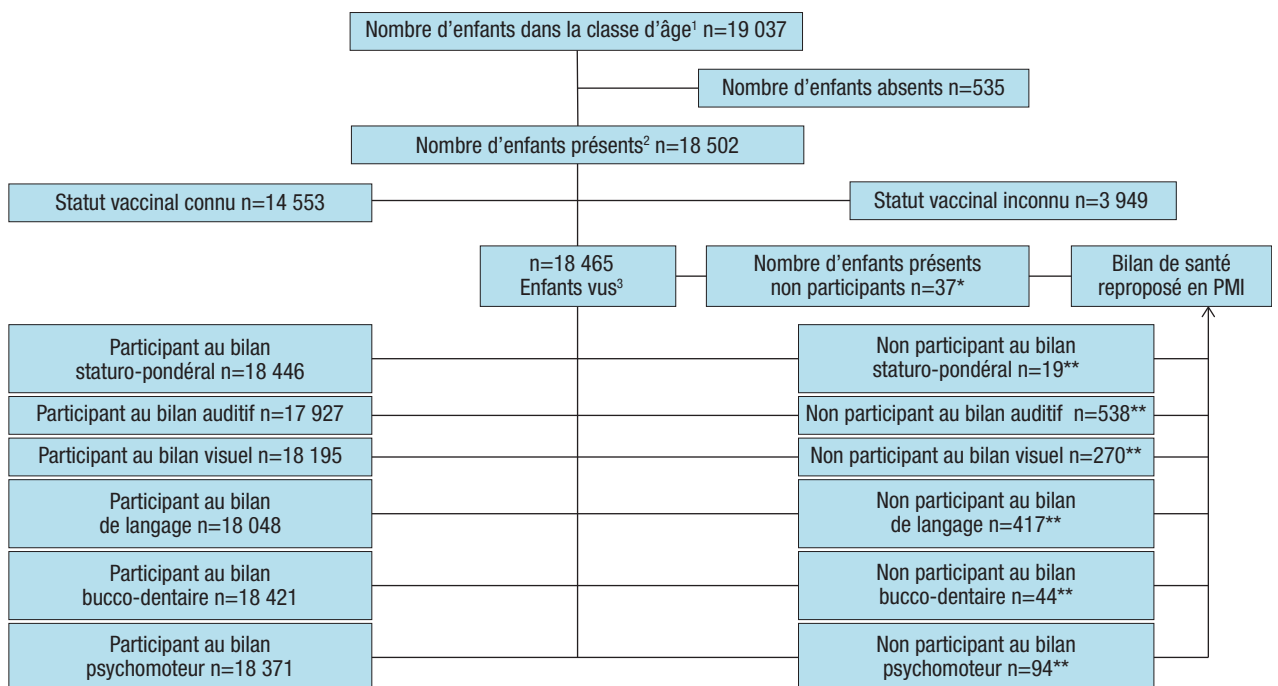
Nombre d'enfants dans la classe d'âge$^1$ n=19 037

Nombre d'enfants absents n=535

Nombre d'enfants présents$^2$ n=18 502

Statut vaccinal connu n=14 553

Statut vaccinal inconnu n=3 949

n=18 465
Enfants vus$^3$

Nombre d'enfants présents non participants n=37*

Bilan de santé reproposé en PMI

Participant au bilan staturo-pondéral n=18 446

Non participant au bilan staturo-pondéral n=19**

Participant au bilan auditif n=17 927

Non participant au bilan auditif n=538**

Participant au bilan visuel n=18 195

Non participant au bilan visuel n=270**

Participant au bilan de langage n=18 048

Non participant au bilan de langage n=417**

Participant au bilan bucco-dentaire n=18 421

Non participant au bilan bucco-dentaire n=44**

Participant au bilan psychomoteur n=18 371

Non participant au bilan psychomoteur n=94**